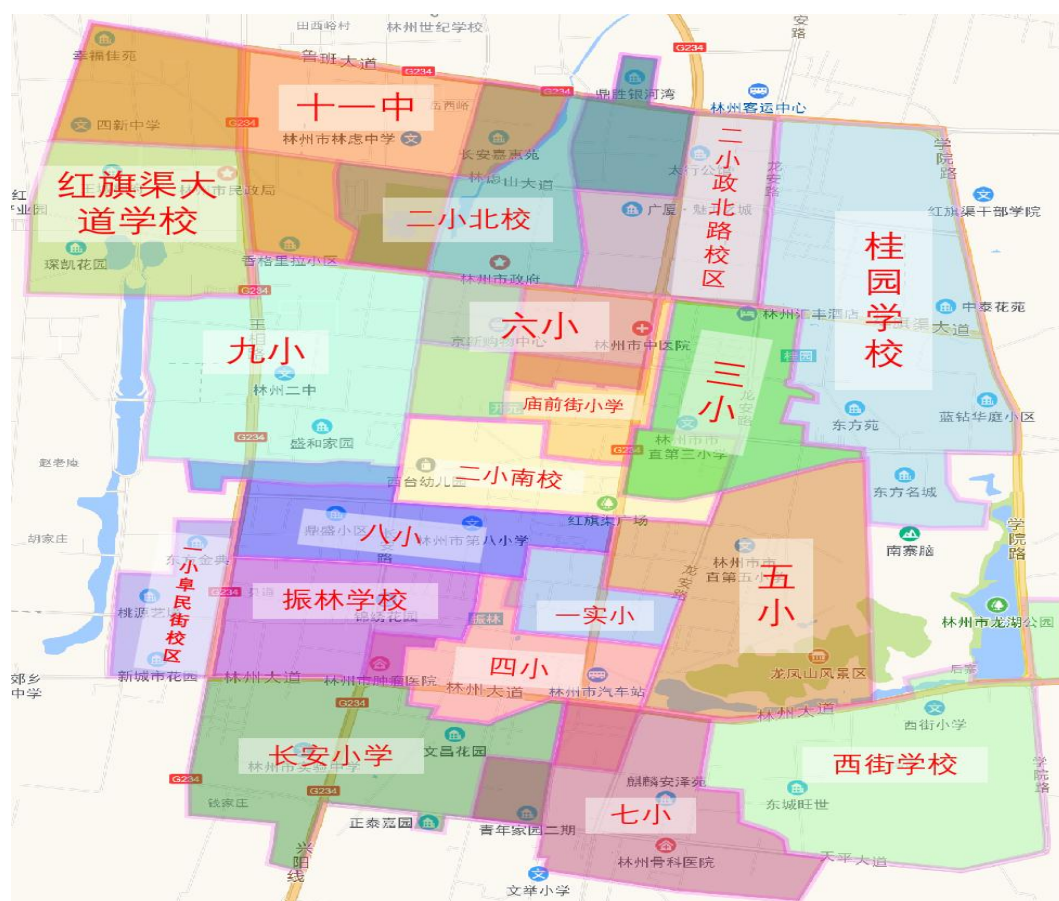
田西岭村
林州世纪学校
安
路
鲁班大道
G234
G234
G234
鼎胜银河湾
林州客运中心
幸福佳苑
十一中
五西路
西新中学
林州市林虑中学
长安嘉惠苑
二小政北路校区
龙安路
学院路
红旗渠大道学校
林州市民政局
林虑山大道
太行公园
红旗渠干部学院
二小北校
广厦
桂园学校
璨凯花园
香格里拉小区
林州市政府
G234
中泰花苑
九小
六小
林州市中医院
林州泓丰酒店
大道
三小
林州二中
庙前街小学
蓝钻华庭小区
东方苑
G234
盛和家园
林州市直第三小学
赵老庄
二小南校
东方名城
西台幼儿园
胡家庄
鼎盛小区
八小
林州市第八小学
红旗渠广场
南寨脑
学院路
东方金典
二小阜民街校区
林州市直第五小学
五小
振林学校
G234
桃源
锦绣花园
一实小
林州市龙湖公园
郊乡中学
新城市花园
林州大道
林州市肿瘤医院
四小
林州大道
林州市汽车站
龙凤山风景区
林州大道
G234
西街小学
长安小学
文昌花园
林州市实验中学
G234
西街学校
麒麟安泽苑
东城旺世
学院路
铁家庄
正泰嘉园
青年家园二期
七小
兴阳线
林州骨科医院
天平大道
文苑小学